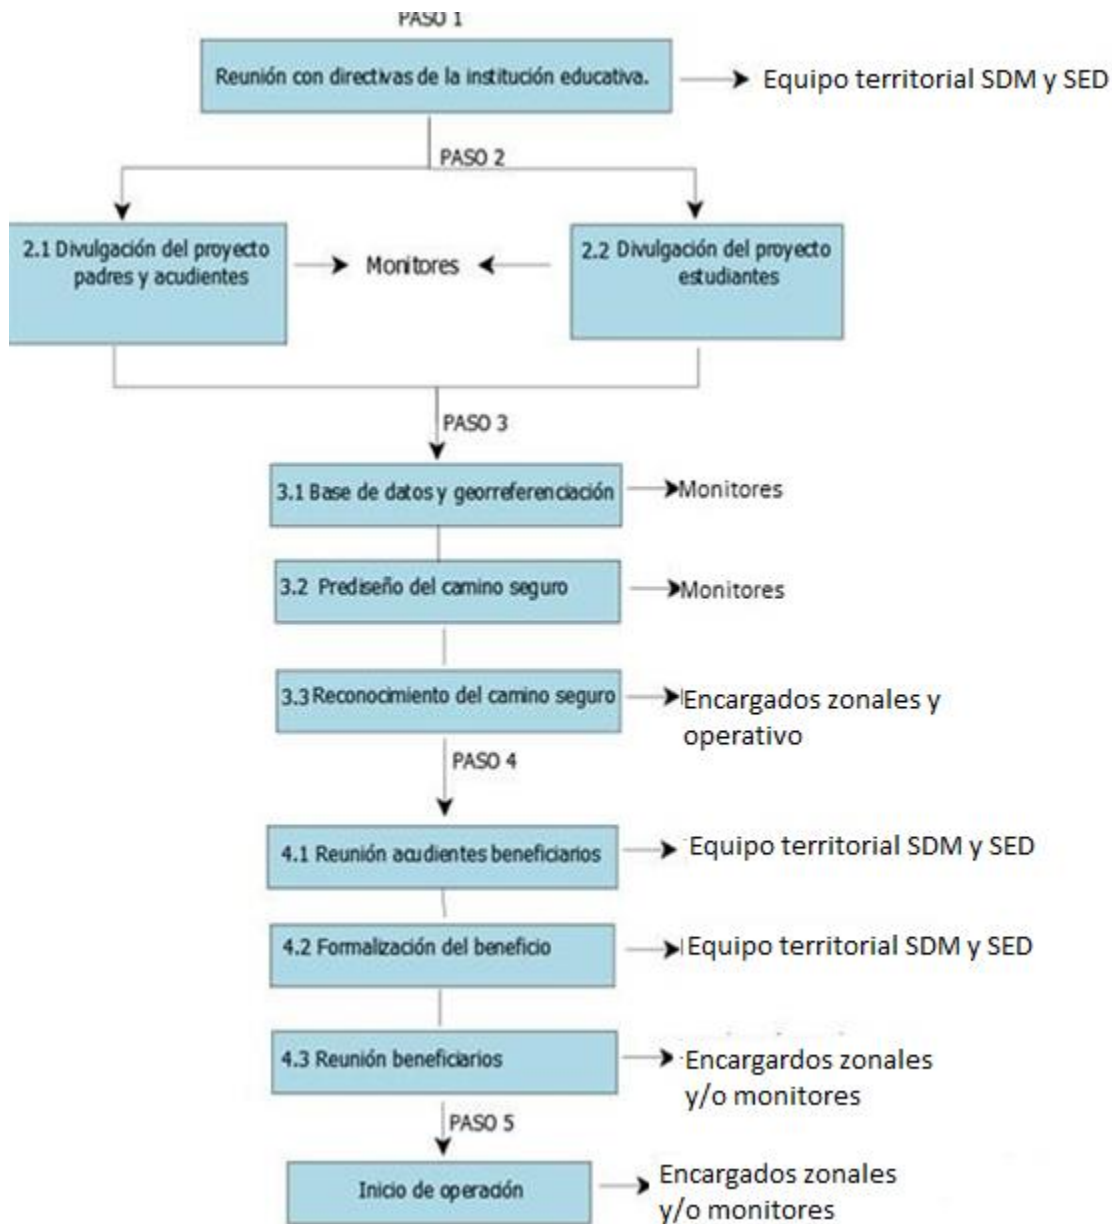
PASO 1

Reunión con directivas de la institución educativa.

Equipo territorial SDM y SED

PASO 2

2.1 Divulgación del proyecto padres y acudientes

Monitores

2.2 Divulgación del proyecto estudiantes

PASO 3

3.1 Base de datos y georreferenciación

Monitores

3.2 Prediseño del camino seguro

Monitores

3.3 Reconocimiento del camino seguro

Encargados zonales y operativo

PASO 4

4.1 Reunión acudientes beneficiarios

Equipo territorial SDM y SED

4.2 Formalización del beneficio

Equipo territorial SDM y SED

4.3 Reunión beneficiarios

Encargardos zonales y/o monitores

PASO 5

Inicio de operación

Encargados zonales y/o monitores